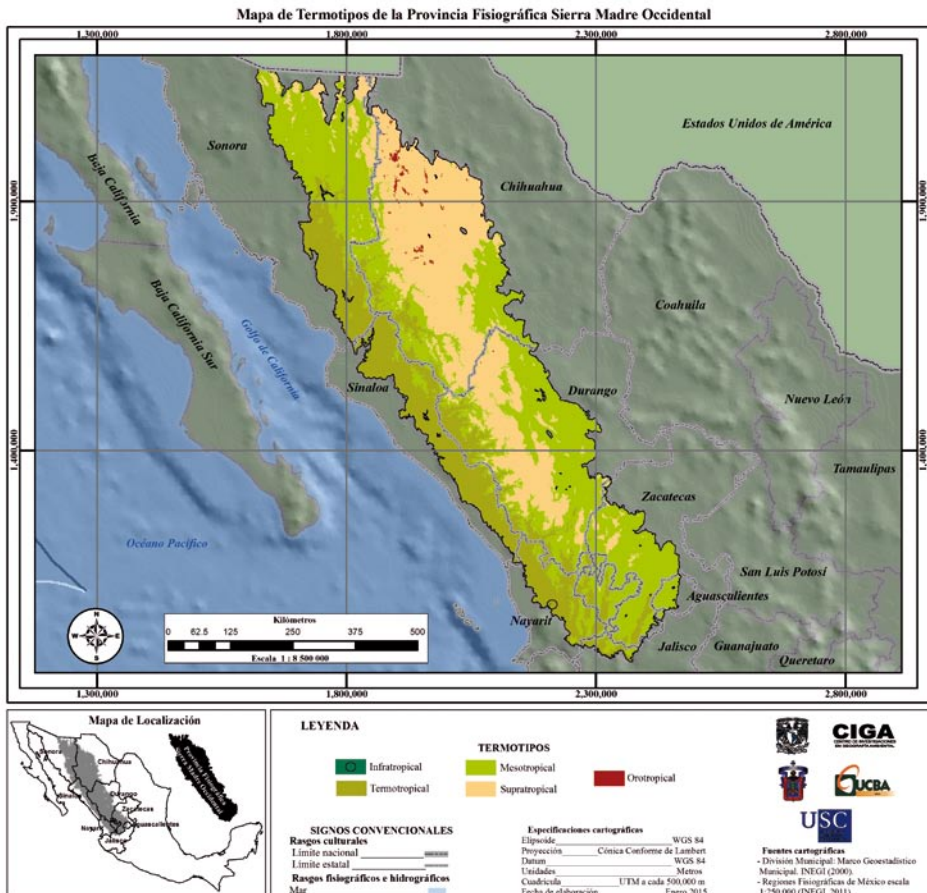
Mapa de Termotipos de la Provincia Fisiográfica Sierra Madre Occidental

1,300,000 1,800,000 2,300,000 2,800,000

1,900,000

1,400,000

Estados Unidos de América

Sonora

Baja California

Chihuahua

Baja California Sur

Golfo de California

Coahuila

Sinaloa

Durango

Nuevo León

Tamaulipas

Zacatecas

Océano Pacífico

San Luis Potosí

Aguascalientes

Nayarit

Jalisco

Guanajuato

Queretaro

N

W E

S

Kilómetros

0 62.5 125 250 375 500

Escala 1 : 8 500 000

1,300,000 1,800,000 2,300,000 2,800,000

Mapa de Localización

Chihuahua

Durango

Zacatecas

Nayarit

Aguascalientes

Jalisco

Provincia Fisiográfica Sierra Madre Occidental

LEYENDA

TERMOTIPOS

Infratropical

Termotropical

Mesotropical

Supratropical

Orotropical

SIGNOS CONVENCIONALES

Rasgos culturales

Límite nacional

Límite estatal

Rasgos fisiográficos e hidrográficos

Mar

Especificaciones cartográficas

Elipsoide WGS 84

Proyección Cónica Conforme de Lambert

Datum WGS 84

Unidades Metros

Cuadrícula UTM a cada 500,000 m

Fecha de elaboración Enero 2015

CIGA

UCBA

USC

Fuentes cartográficas

- División Municipal: Marco Geoestadístico Municipal. INEGI (2000).

- Regiones Fisiográficas de México escala 1:250,000 (INEGI, 2011).